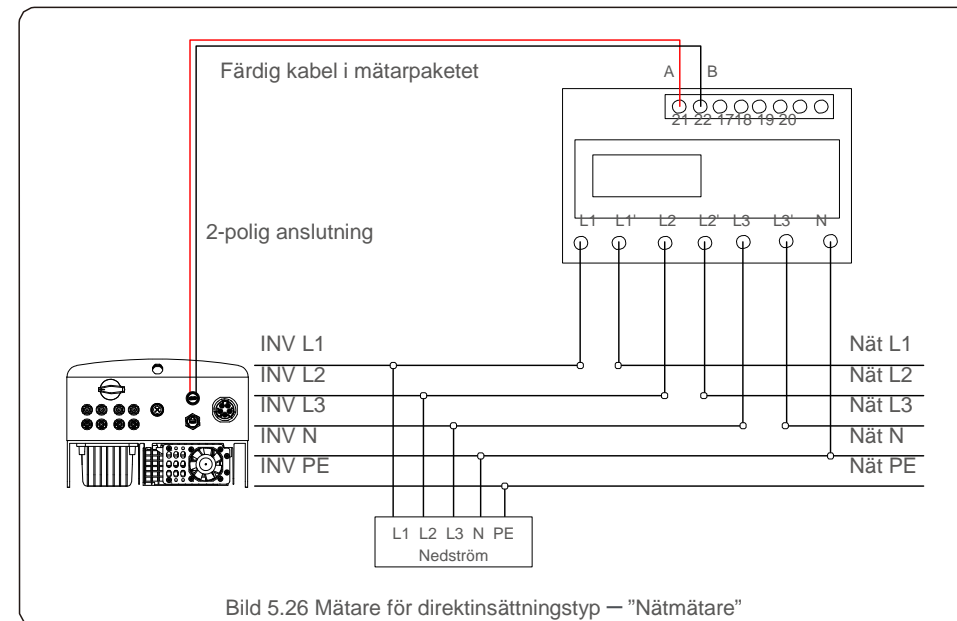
Färdig kabel i mätarpaketet

A B

21 22 17 18 19 20

L1 L1' L2 L2' L3 L3' N

2-polig anslutning

INV L1
INV L2
INV L3
INV N
INV PE

Nät L1
Nät L2
Nät L3
Nät N
Nät PE

L1 L2 L3 N PE
Nedström

Bild 5.26 Mätare för direktinsättningstyp ー ”Nätmätare”